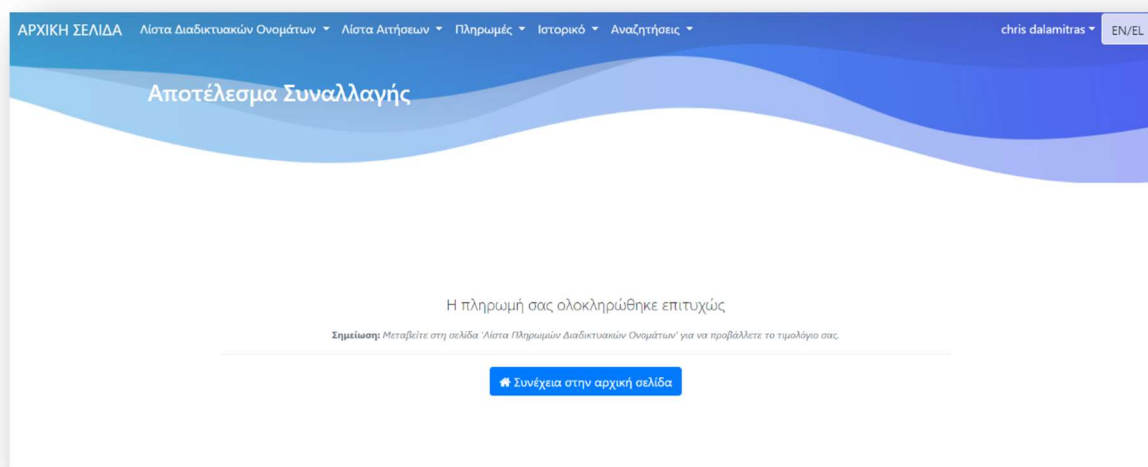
ΑΡΧΙΚΗ ΣΕΛΙΔΑ Λίστα Διαδικτυακών Ονομάτων ▾ Λίστα Αιτήσεων ▾ Πληρωμές ▾ Ιστορικό ▾ Αναζητήσεις ▾ chris dalamitras ▾ EN/EL

Αποτέλεσμα Συναλλαγής

Η πληρωμή σας ολοκληρώθηκε επιτυχώς

**Σημείωση:** Μεταβείτε στη σελίδα 'Λίστα Πληρωμών Διαδικτυακών Ονομάτων' για να προβάλλετε το τιμολόγιο σας.

Συνέχεια στην αρχική σελίδα